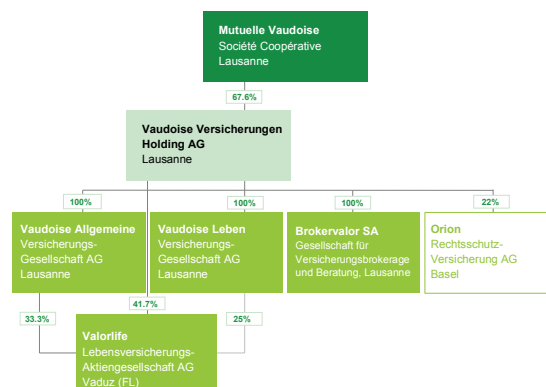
Mutuelle Vaudoise
Société Coopérative
Lausanne

67.6%

Vaudoise Versicherungen Holding AG
Lausanne

100%

100%

100%

22%

Vaudoise Allgemeine
Versicherungs-Gesellschaft AG
Lausanne

Vaudoise Leben
Versicherungs-Gesellschaft AG
Lausanne

Brokervalor SA
Gesellschaft für Versicherungsbrokerage und Beratung, Lausanne

Orion
Rechtsschutz-Versicherung AG
Basel

33.3%

41.7%

25%

Valorlife
Lebensversicherungs-Aktiengesellschaft AG
Vaduz (FL)